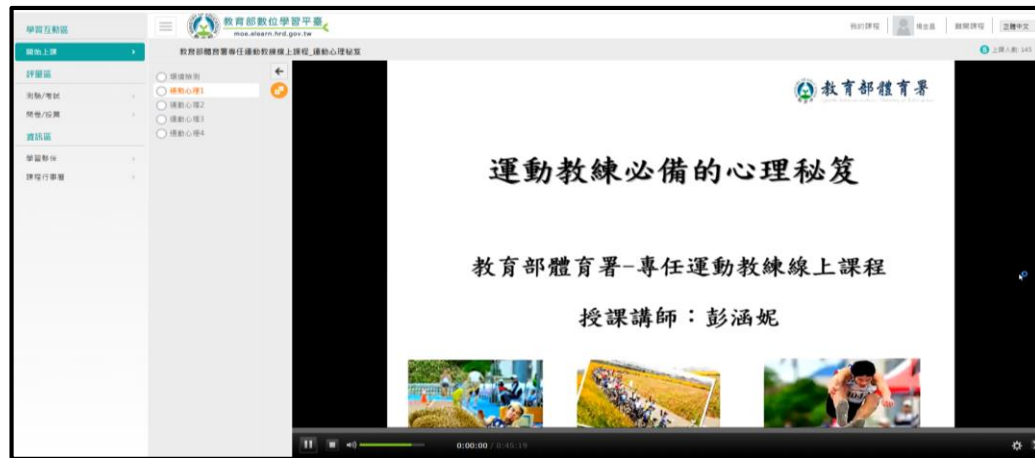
學習互動區
開始上課
評量區
測驗/考試
問卷/投票
資訊區
學習夥伴
課程行事曆

教育部數位學習平臺
moe.elearn.hrd.gov.tw

我的課程
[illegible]
瀏覽課程
正體中文

教育部體育署專任運動教練線上課程_運動心理秘笈

上課人數: 145

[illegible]
運動心理1
運動心理2
運動心理3
運動心理4

教育部體育署

運動教練必備的心理秘笈

教育部體育署-專任運動教練線上課程

授課講師：彭涵妮

0:00:00 / 0:45:19